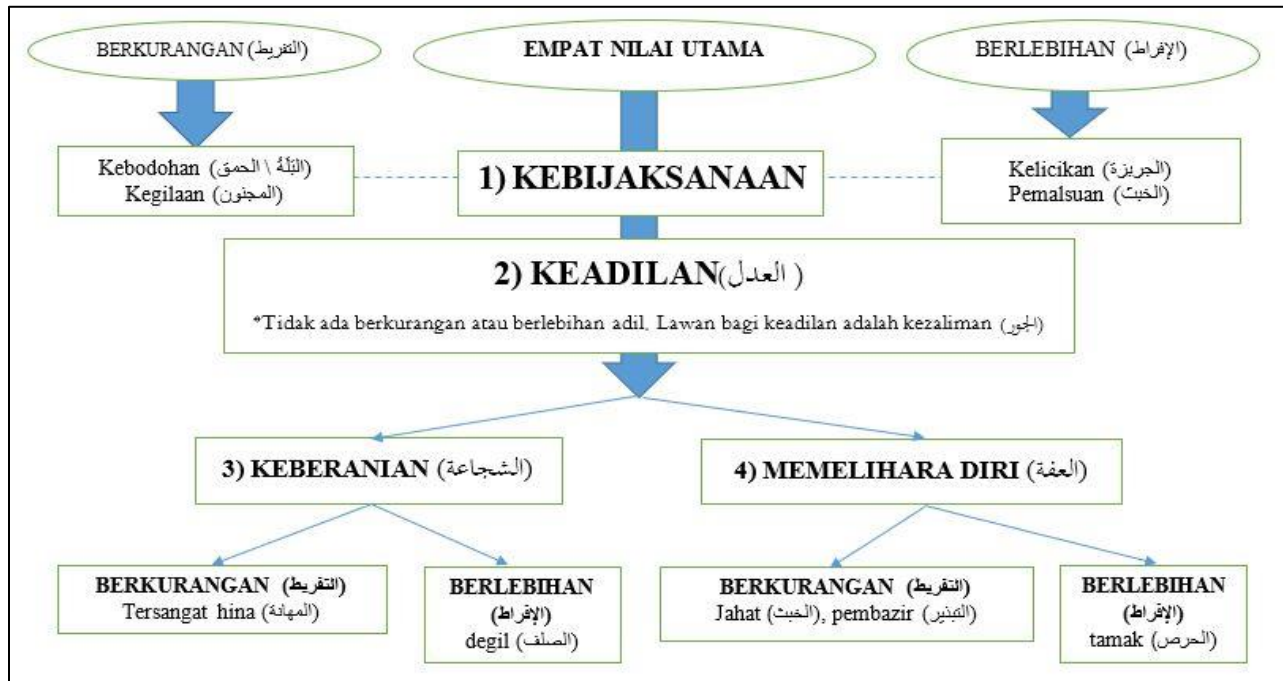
BERKURANGAN (التفريط)

EMPAT NILAI UTAMA

BERLEBIHAN (الإفراط)

Kebodohan (البَلَهُ \ الحمق)
Kegilaan (المجنون)

1) KEBIJAKSANAAN

Kelicikan (الجريزة)
Pemalsuan (الخبث)

2) KEADILAN( العدل)

*Tidak ada berkurangan atau berlebihan adil. Lawan bagi keadilan adalah kezaliman (الجور)

3) KEBERANIAN (الشجاعة)

4) MEMELIHARA DIRI (العفة)

BERKURANGAN (التفريط)
Tersangat hina (المهانة)

BERLEBIHAN (الإفراط)
degil (الصلف)

BERKURANGAN (التفريط)
Jahat (الخبث), pembazir (التبذير)

BERLEBIHAN (الإفراط)
tamak (الحرص)